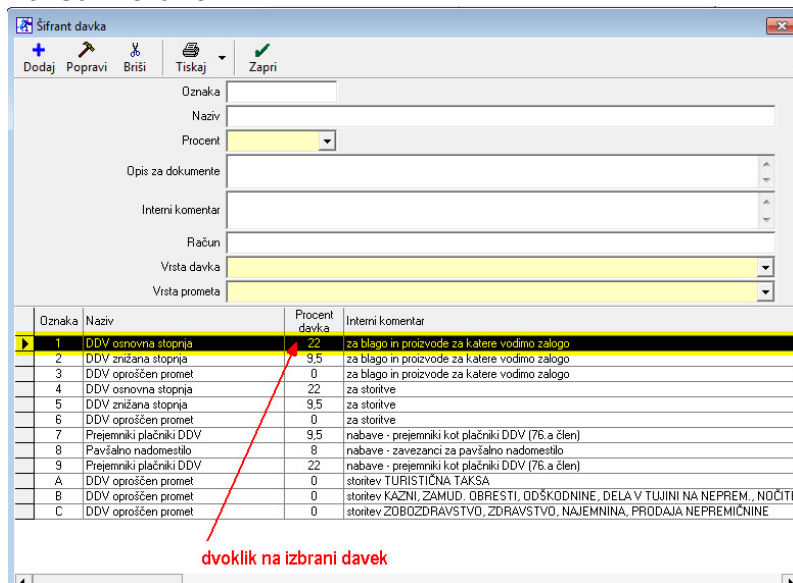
Šifrant davka

Dodaj Popravi Briši Tiskaj Zapri

Oznaka
Naziv
Procent
Opis za dokumente
Interni komentar
Račun
Vrsta davka
Vrsta prometa

| | Oznaka | Naziv | Procent davka | Interni komentar |
|---|---|---|---|---|
| ▶ | 1 | DDV osnovna stopnja | 22 | za blago in proizvode za katere vodimo zalogo |
| | 2 | DDV znižana stopnja | 9,5 | za blago in proizvode za katere vodimo zalogo |
| | 3 | DDV oproščen promet | 0 | za blago in proizvode za katere vodimo zalogo |
| | 4 | DDV osnovna stopnja | 22 | za storitve |
| | 5 | DDV znižana stopnja | 9,5 | za storitve |
| | 6 | DDV oproščen promet | 0 | za storitve |
| | 7 | Prejemniki plačniki DDV | 9,5 | nabave - prejemniki kot plačniki DDV (76.a člen) |
| | 8 | Pavšalno nadomestilo | 8 | nabave - zavezanci za pavšalno nadomestilo |
| | 9 | Prejemniki plačniki DDV | 22 | nabave - prejemniki kot plačniki DDV (76.a člen) |
| | A | DDV oproščen promet | 0 | storitev TURISTIČNA TAKSA |
| | B | DDV oproščen promet | 0 | storitev KAZNI, ZAMUD. OBRESTI, ODŠKODNINE, DELA V TUJINI NA NEPREM., NOČITI |
| | C | DDV oproščen promet | 0 | storitev ZOBOZDRAVSTVO, ZDRAVSTVO, NAJEMNINA, PRODAJA NEPREMIČNINE |

dvoklik na izbrani davek